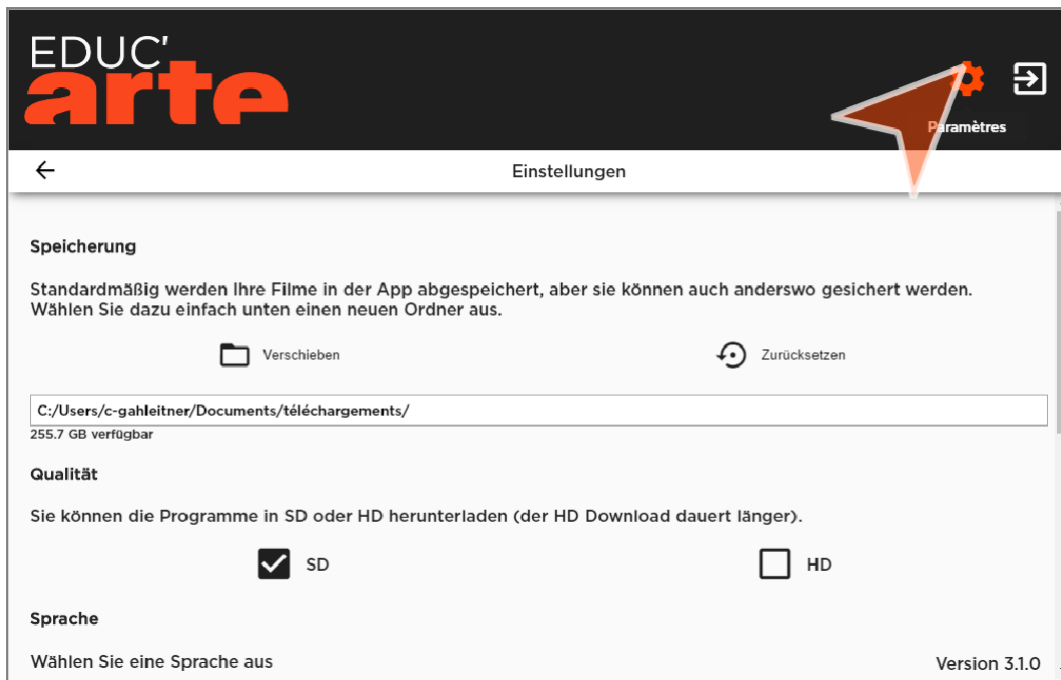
EDUC'
arte

Paramètres

Einstellungen

Speicherung

Standardmäßig werden Ihre Filme in der App abgespeichert, aber sie können auch anderswo gesichert werden. Wählen Sie dazu einfach unten einen neuen Ordner aus.

Verschieben

Zurücksetzen

C:/Users/c-gahleitner/Documents/téléchargements/

255.7 GB verfügbar

Qualität

Sie können die Programme in SD oder HD herunterladen (der HD Download dauert länger).

SD

HD

Sprache

Wählen Sie eine Sprache aus

Version 3.1.0